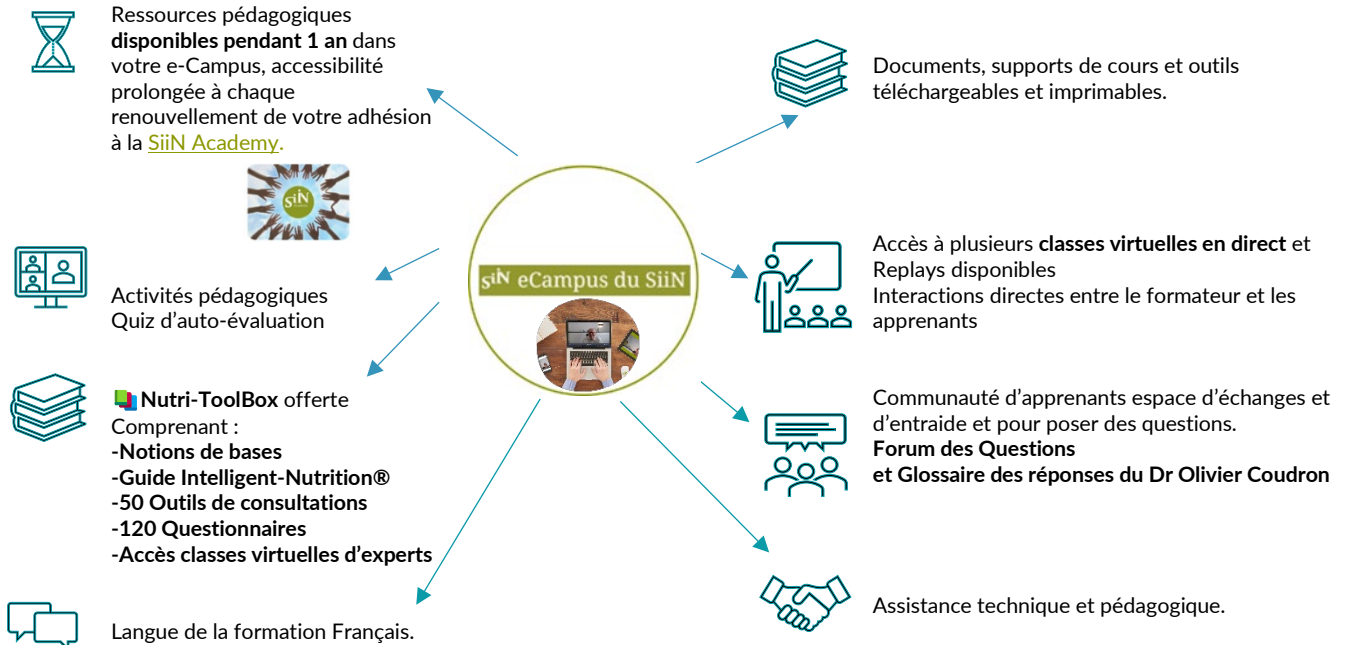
Ressources pédagogiques **disponibles pendant 1 an** dans votre e-Campus, accessibilité prolongée à chaque renouvellement de votre adhésion à la SiiN Academy.

SiN

Activités pédagogiques
Quiz d'auto-évaluation

**Nutri-ToolBox** offerte
Comprenant :
**-Notions de bases**
**-Guide Intelligent-Nutrition®**
**-50 Outils de consultations**
**-120 Questionnaires**
**-Accès classes virtuelles d'experts**

Langue de la formation Français.

SiN eCampus du SiiN

Documents, supports de cours et outils téléchargeables et imprimables.

Accès à plusieurs **classes virtuelles en direct** et Replays disponibles
Interactions directes entre le formateur et les apprenants

Communauté d'apprenants espace d'échanges et d'entraide et pour poser des questions.
**Forum des Questions**
**et Glossaire des réponses du Dr Olivier Coudron**

Assistance technique et pédagogique.